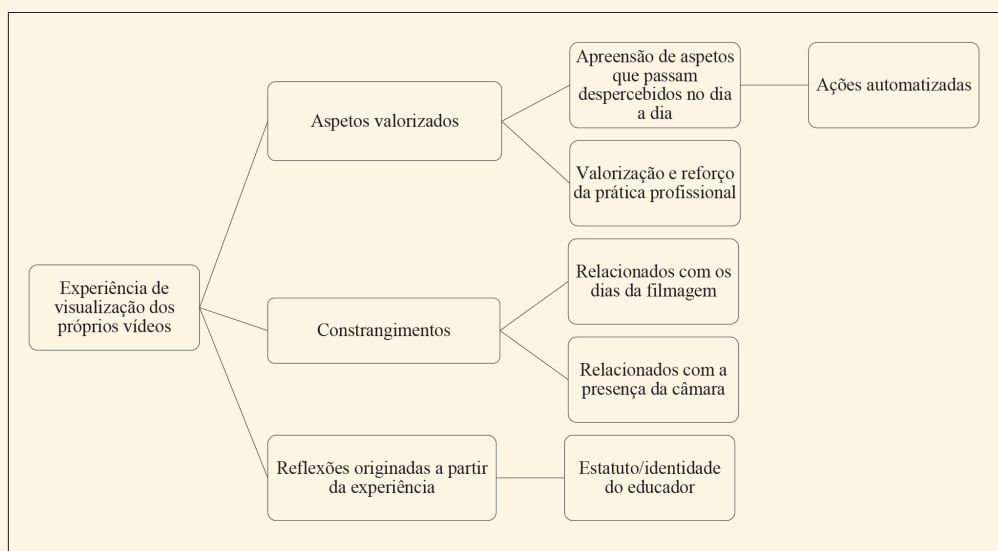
Experiência de visualização dos próprios vídeos

Aspetos valorizados

Apreensão de aspetos que passam despercebidos no dia a dia

Ações automatizadas

Valorização e reforço da prática profissional

Constrangimentos

Relacionados com os dias da filmagem

Relacionados com a presença da câmara

Reflexões originadas a partir da experiência

Estatuto/identidade do educador